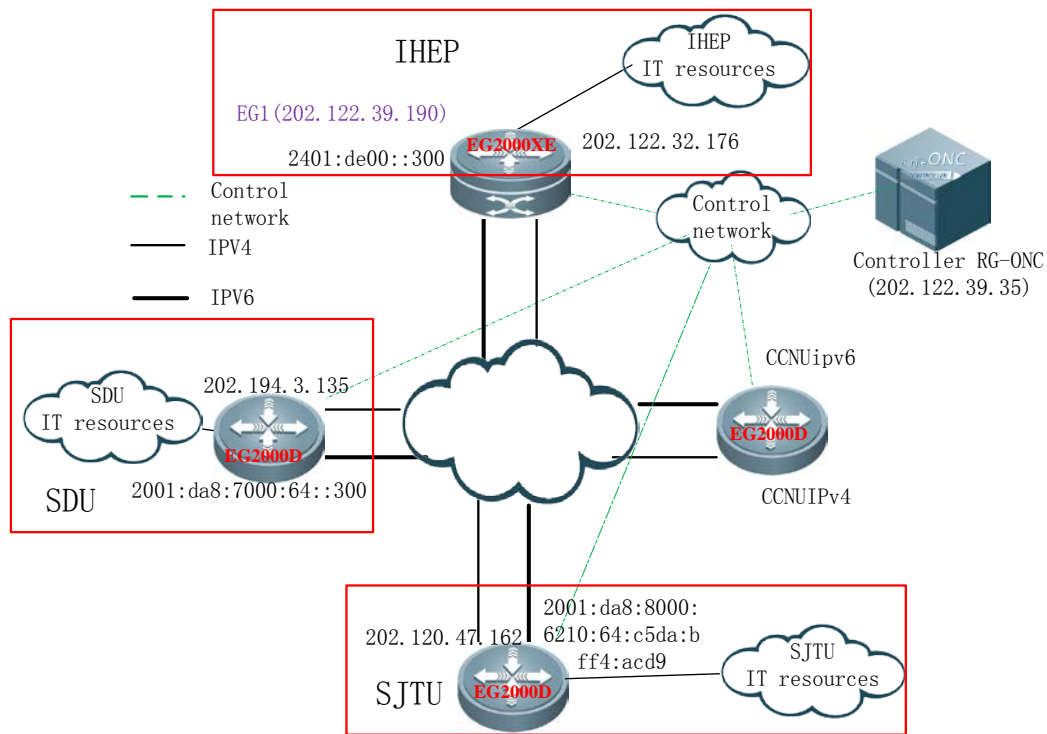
IHEP

IHEP IT resources

EG1(202.122.39.190)

EG2000XE

2401:de00::300

202.122.32.176

Control network

IPV4

IPV6

Control network

ONC

Controller RG-ONC (202.122.39.35)

SDU IT resources

202.194.3.135

EG2000D

2001:da8:7000:64::300

SDU

CCNUipv6

EG2000D

CCNUIPv4

2001:da8:8000:6210:64:c5da:bff4:acd9

202.120.47.162

EG2000D

SJTU

SJTU IT resources